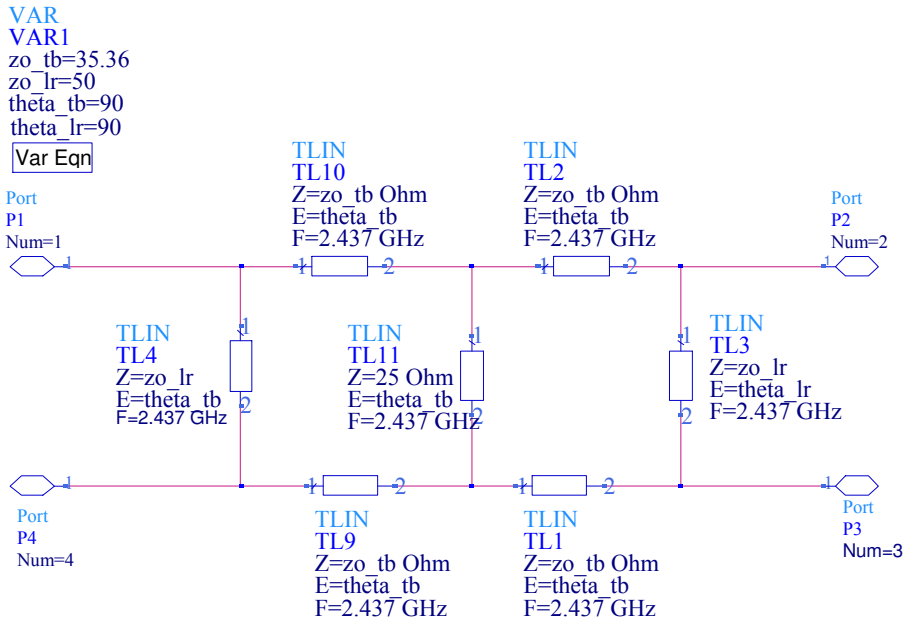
VAR
VAR1
zo_tb=35.36
zo_lr=50
theta_tb=90
theta_lr=90

Var Eqn

TLIN
TL10
Z=zo_tb Ohm
E=theta_tb
F=2.437 GHz

TLIN
TL2
Z=zo_tb Ohm
E=theta_tb
F=2.437 GHz

Port
P1
Num=1

Port
P2
Num=2

1 2 1 2 1 2 1

TLIN
TL4
Z=zo_lr
E=theta_tb
F=2.437 GHz

1 2

TLIN
TL11
Z=25 Ohm
E=theta_tb
F=2.437 GHz

1 2

TLIN
TL3
Z=zo_lr
E=theta_lr
F=2.437 GHz

1 2

1 1 2 1 2 1

Port
P4
Num=4

TLIN
TL9
Z=zo_tb Ohm
E=theta_tb
F=2.437 GHz

TLIN
TL1
Z=zo_tb Ohm
E=theta_tb
F=2.437 GHz

Port
P3
Num=3